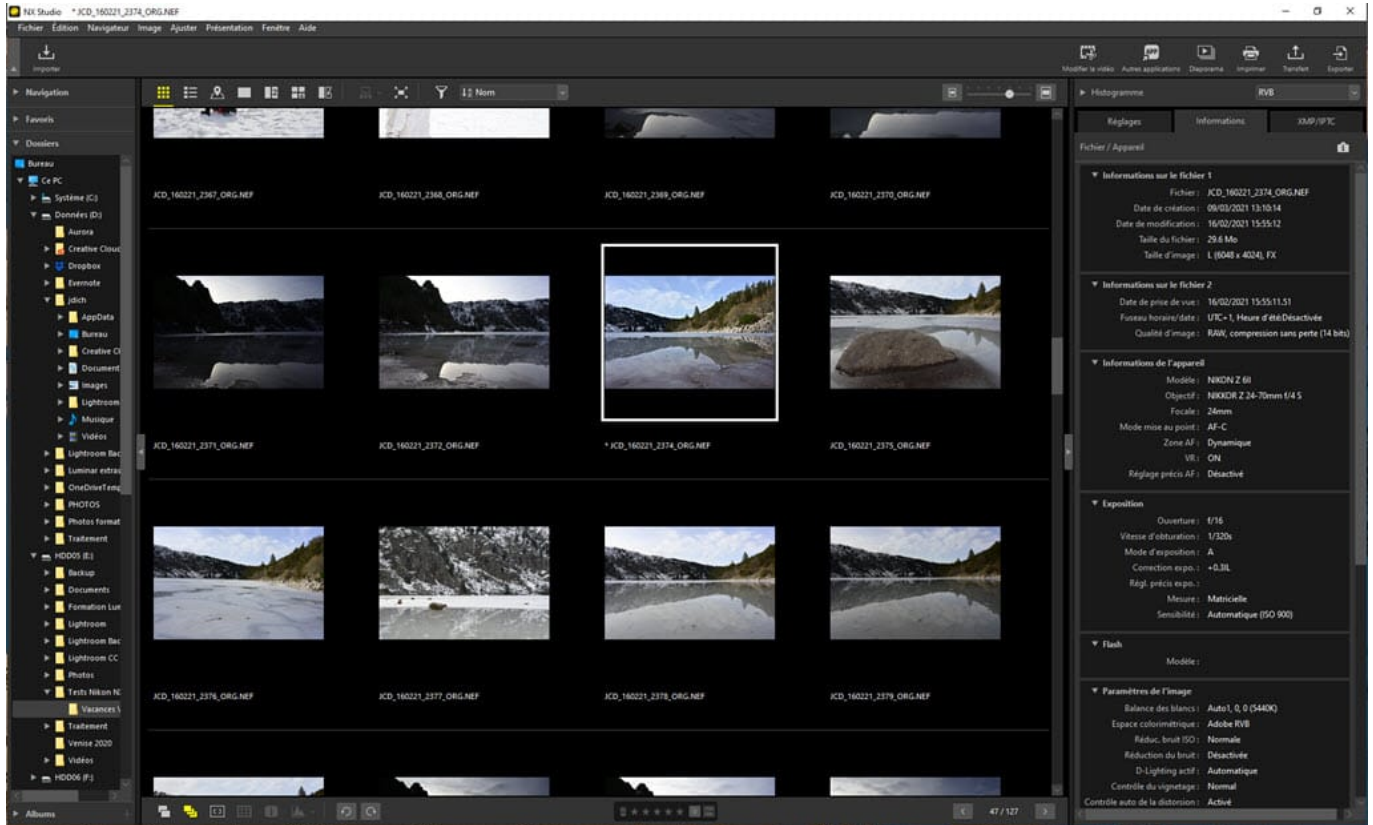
NX Studio *JCD_160221_2374_ORG.NEF

Fichier Edition Navigateur Image Ajuster Présentation Fenêtre Aide

Importer

Modifier la vidéo Autres applications Diaporama Imprimer Transfert Exporter

Navigation
Favoris
Dossiers
Bureau
Ce PC
Système (C:)
Données (D:)
Aurora
Creative Cloud
Dropbox
Evernote
jdich
AppData
Bureau
Creative Cl
Document
Images
Lightroom
Musique
Vidéos
Lightroom Bac
Luminar extra
OneDriveTemp
PHOTOS
Photos format
Traitement
HDD05 (E:)
Backup
Documents
Formation Lum
Lightroom
Lightroom Bac
Lightroom CC
Photos
Tests Nikon N
Vacances \
Traitement
Venise 2020
Vidéos
HDD06 (F:)
Albums

Nom

JCD_160221_2367_ORG.NEF
JCD_160221_2368_ORG.NEF
JCD_160221_2369_ORG.NEF
JCD_160221_2370_ORG.NEF
JCD_160221_2371_ORG.NEF
JCD_160221_2372_ORG.NEF
* JCD_160221_2374_ORG.NEF
JCD_160221_2375_ORG.NEF
JCD_160221_2376_ORG.NEF
JCD_160221_2377_ORG.NEF
JCD_160221_2378_ORG.NEF
JCD_160221_2379_ORG.NEF

47 / 127

Histogramme
RVB
Réglages
Informations
XMP/IPTC
Fichier / Appareil

Informations sur le fichier 1
Fichier : JCD_160221_2374_ORG.NEF
Date de création : 09/03/2021 13:10:14
Date de modification : 16/02/2021 15:55:12
Taille du fichier : 29.6 Mo
Taille d'image : L (6048 x 4024), FX

Informations sur le fichier 2
Date de prise de vue : 16/02/2021 15:55:11.51
Fuseau horaire/date : UTC+1, Heure d'été:Désactivée
Qualité d'image : RAW, compression sans perte (14 bits)

Informations de l'appareil
Modèle : NIKON Z 6II
Objectif : NIKKOR Z 24-70mm f/4 S
Focale : 24mm
Mode mise au point : AF-C
Zone AF : Dynamique
VR : ON
Réglage précis AF : Désactivé

Exposition
Ouverture : f/16
Vitesse d'obturation : 1/320s
Mode d'exposition : A
Correction expo. : +0.3IL
Régl. précis expo. :
Mesure : Matricielle
Sensibilité : Automatique (ISO 900)

Flash
Modèle :

Paramètres de l'image
Balance des blancs : Auto1, 0, 0 (5440K)
Espace colorimétrique : Adobe RVB
Réduc. bruit ISO : Normale
Réduction du bruit : Désactivée
D-Lighting actif : Automatique
Contrôle du vignetage : Normal
Contrôle auto de la distorsion : Activé